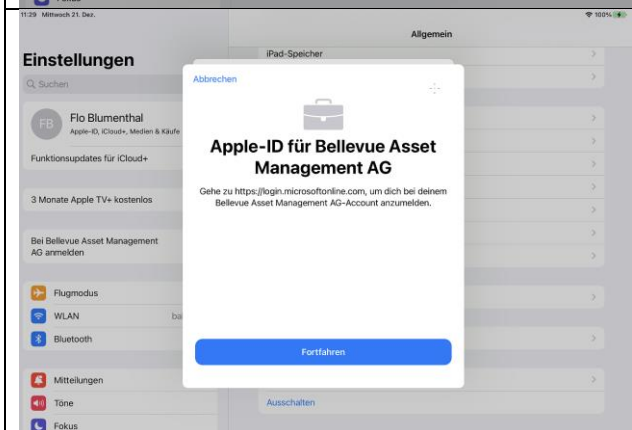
Fokus

11:29 Mittwoch 21. Dez.

100%

Allgemein

Einstellungen

Suchen

FB Flo Blumenthal
Apple-ID, iCloud+, Medien & Käufe

Funktionsupdates für iCloud+

3 Monate Apple TV+ kostenlos

Bei Bellevue Asset Management AG anmelden

Flugmodus

WLAN ba

Bluetooth

Mitteilungen

Töne

Fokus

iPad-Speicher

Ausschalten

Abbrechen

Apple-ID für Bellevue Asset Management AG

Gehe zu https://login.microsoftonline.com, um dich bei deinem Bellevue Asset Management AG-Account anzumelden.

Fortfahren